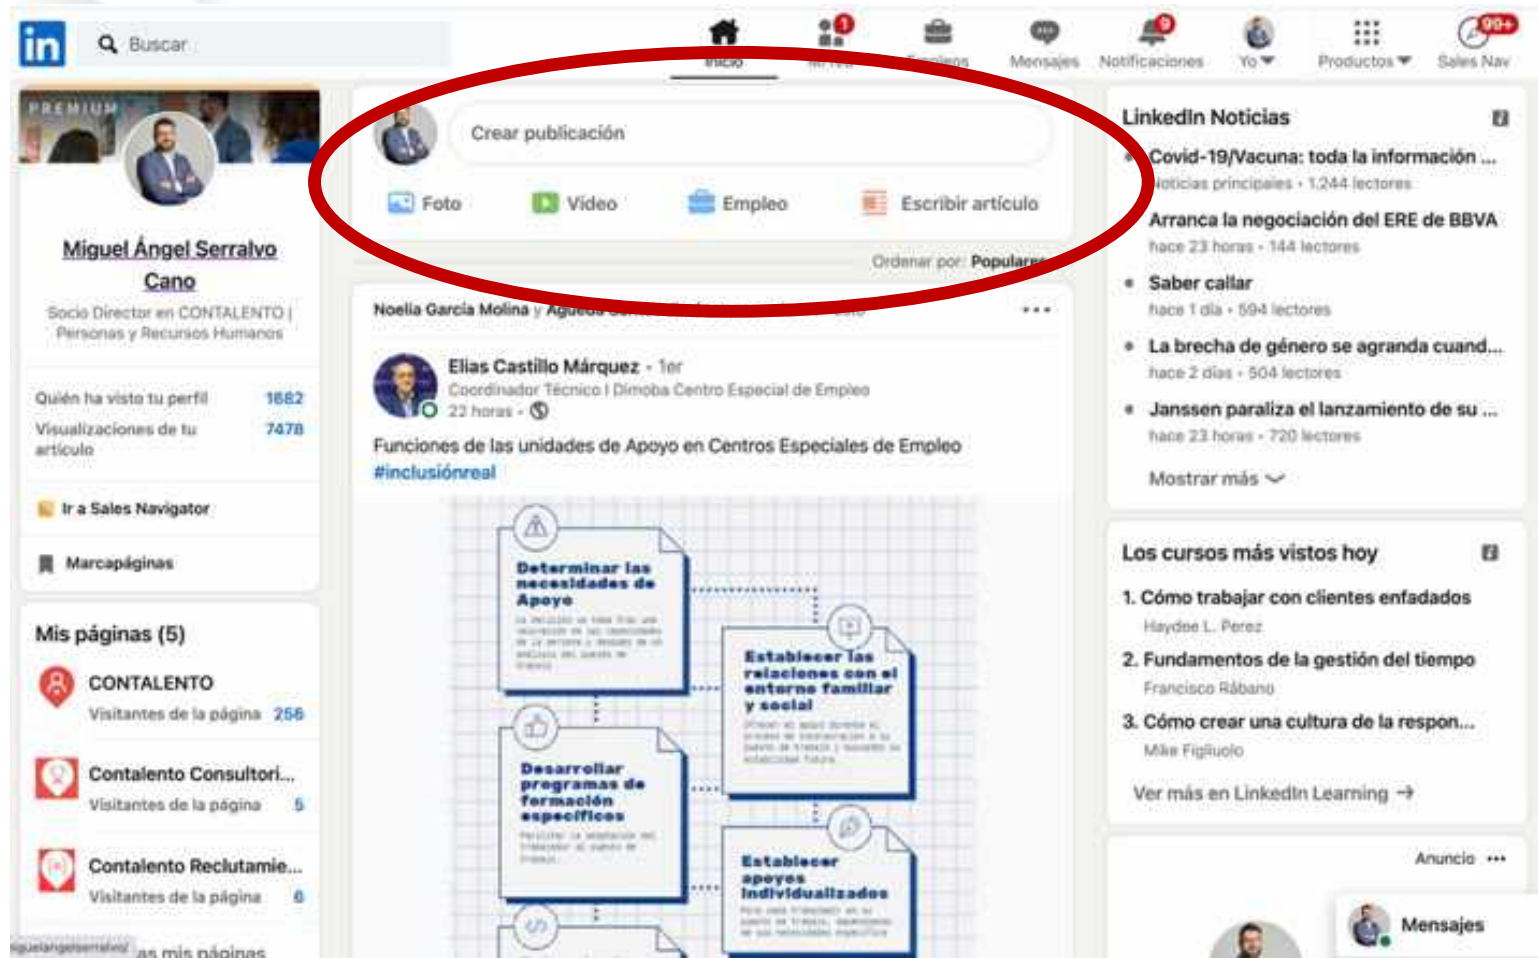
in Buscar

Inicio 1 Mi red Empleos Mensajes 9 Notificaciones Yo Productos Sales Nav 90+

PREMIUM

Miguel Ángel Serralvo Cano

Socio Director en CONTALENTO | Personas y Recursos Humanos

Quién ha visto tu perfil 1682
Visualizaciones de tu artículo 7478

Ir a Sales Navigator

Marcapáginas

Mis páginas (5)

CONTALENTO
Visitantes de la página 256

Contalento Consultori...
Visitantes de la página 5

Contalento Reclutamie...
Visitantes de la página 6

miguelangelserralvo/ ...as mis páginas

Crear publicación

Foto Vídeo Empleo Escribir artículo

Ordenar por: Populares

Noelia García Molina y Agueda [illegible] ...

Elias Castillo Márquez · 1er
Coordinador Técnico I Dimoba Centro Especial de Empleo
22 horas ·

Funciones de las unidades de Apoyo en Centros Especiales de Empleo
#inclusiónreal

Determinar las necesidades de Apoyo
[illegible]

Establecer las relaciones con el entorno familiar y social
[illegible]

Desarrollar programas de formación específicos
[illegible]

Establecer apoyos individualizados
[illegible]

LinkedIn Noticias

Covid-19/Vacuna: toda la información ...
Noticias principales · 1.244 lectores

Arranca la negociación del ERE de BBVA
hace 23 horas · 144 lectores

Saber callar
hace 1 día · 594 lectores

La brecha de género se agranda cuand...
hace 2 días · 504 lectores

Janssen paraliza el lanzamiento de su ...
hace 23 horas · 720 lectores

Mostrar más

Los cursos más vistos hoy

1. Cómo trabajar con clientes enfadados
Haydee L. Perez

2. Fundamentos de la gestión del tiempo
Francisco Rábano

3. Cómo crear una cultura de la respon...
Mike Figliuolo

Ver más en LinkedIn Learning →

Anuncio ···

Mensajes